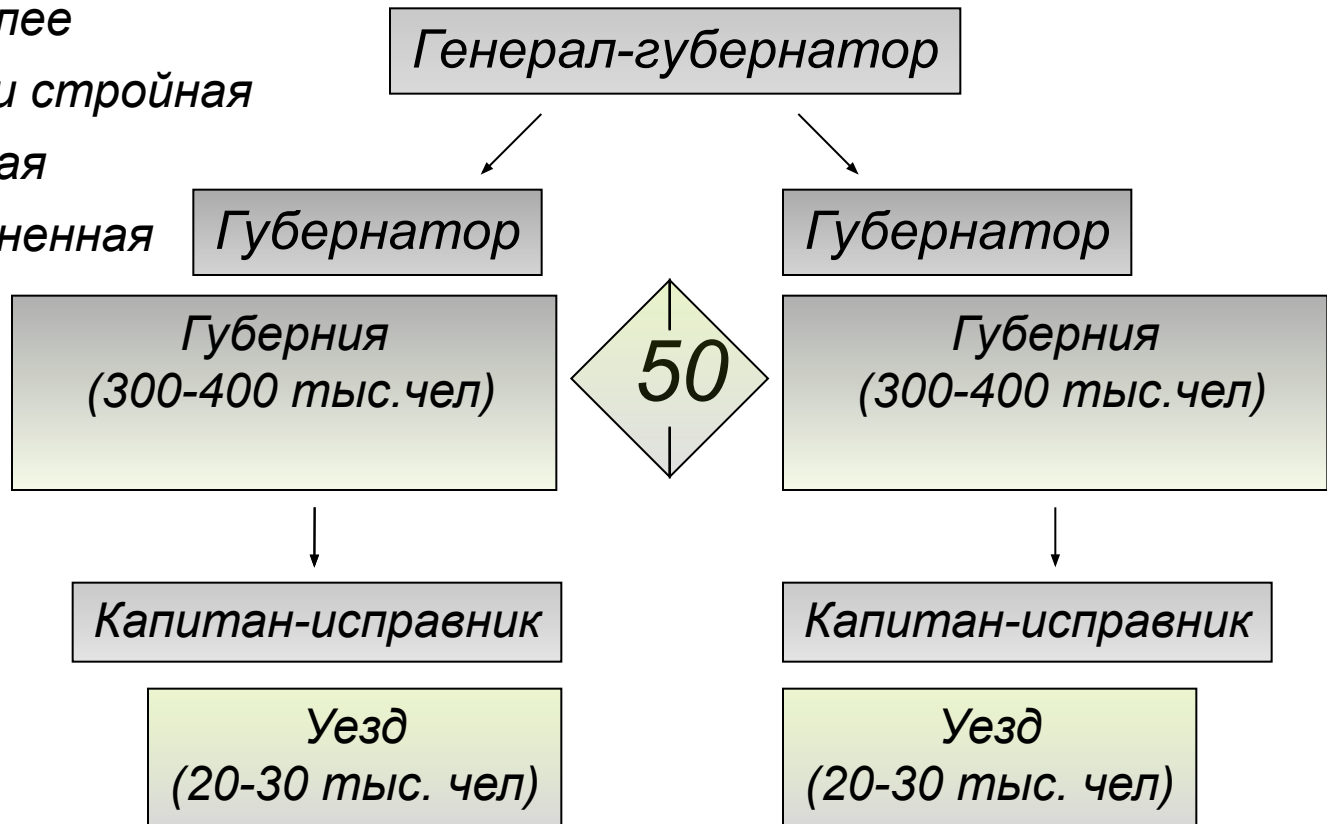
лее
и стройная
ая
ненная

Генерал-губернатор

Губернатор

Губернатор

Губерния
(300-400 тыс.чел)

50

Губерния
(300-400 тыс.чел)

Капитан-исправник

Капитан-исправник

Уезд
(20-30 тыс. чел)

Уезд
(20-30 тыс. чел)